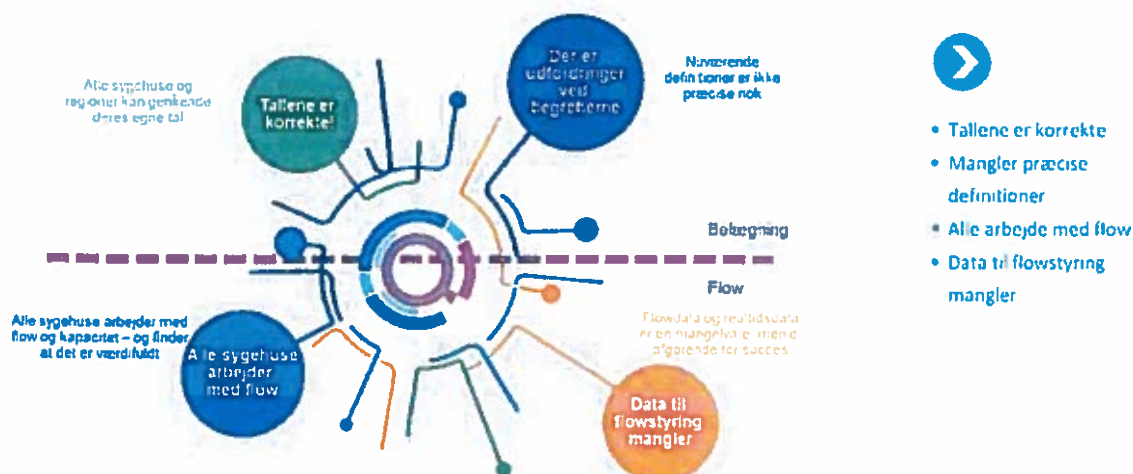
Alle sygehuse og regioner kan genkende deres egne tal

Tallene er korrekte!

Der er udfordringer ved begreberne

Nuværende definitioner er ikke præcise nok

Belægning

Flow

Alle sygehuse arbejder med flow og kapacitet – og finder at det er værdifuldt

Alle sygehuse arbejder med flow

Flowdata og realtidsdata er en mangelvare, men afgørende for succes

Data til flowstyring mangler

• Tallene er korrekte
• Mangler præcise definitioner
• Alle arbejde med flow
• Data til flowstyring mangler